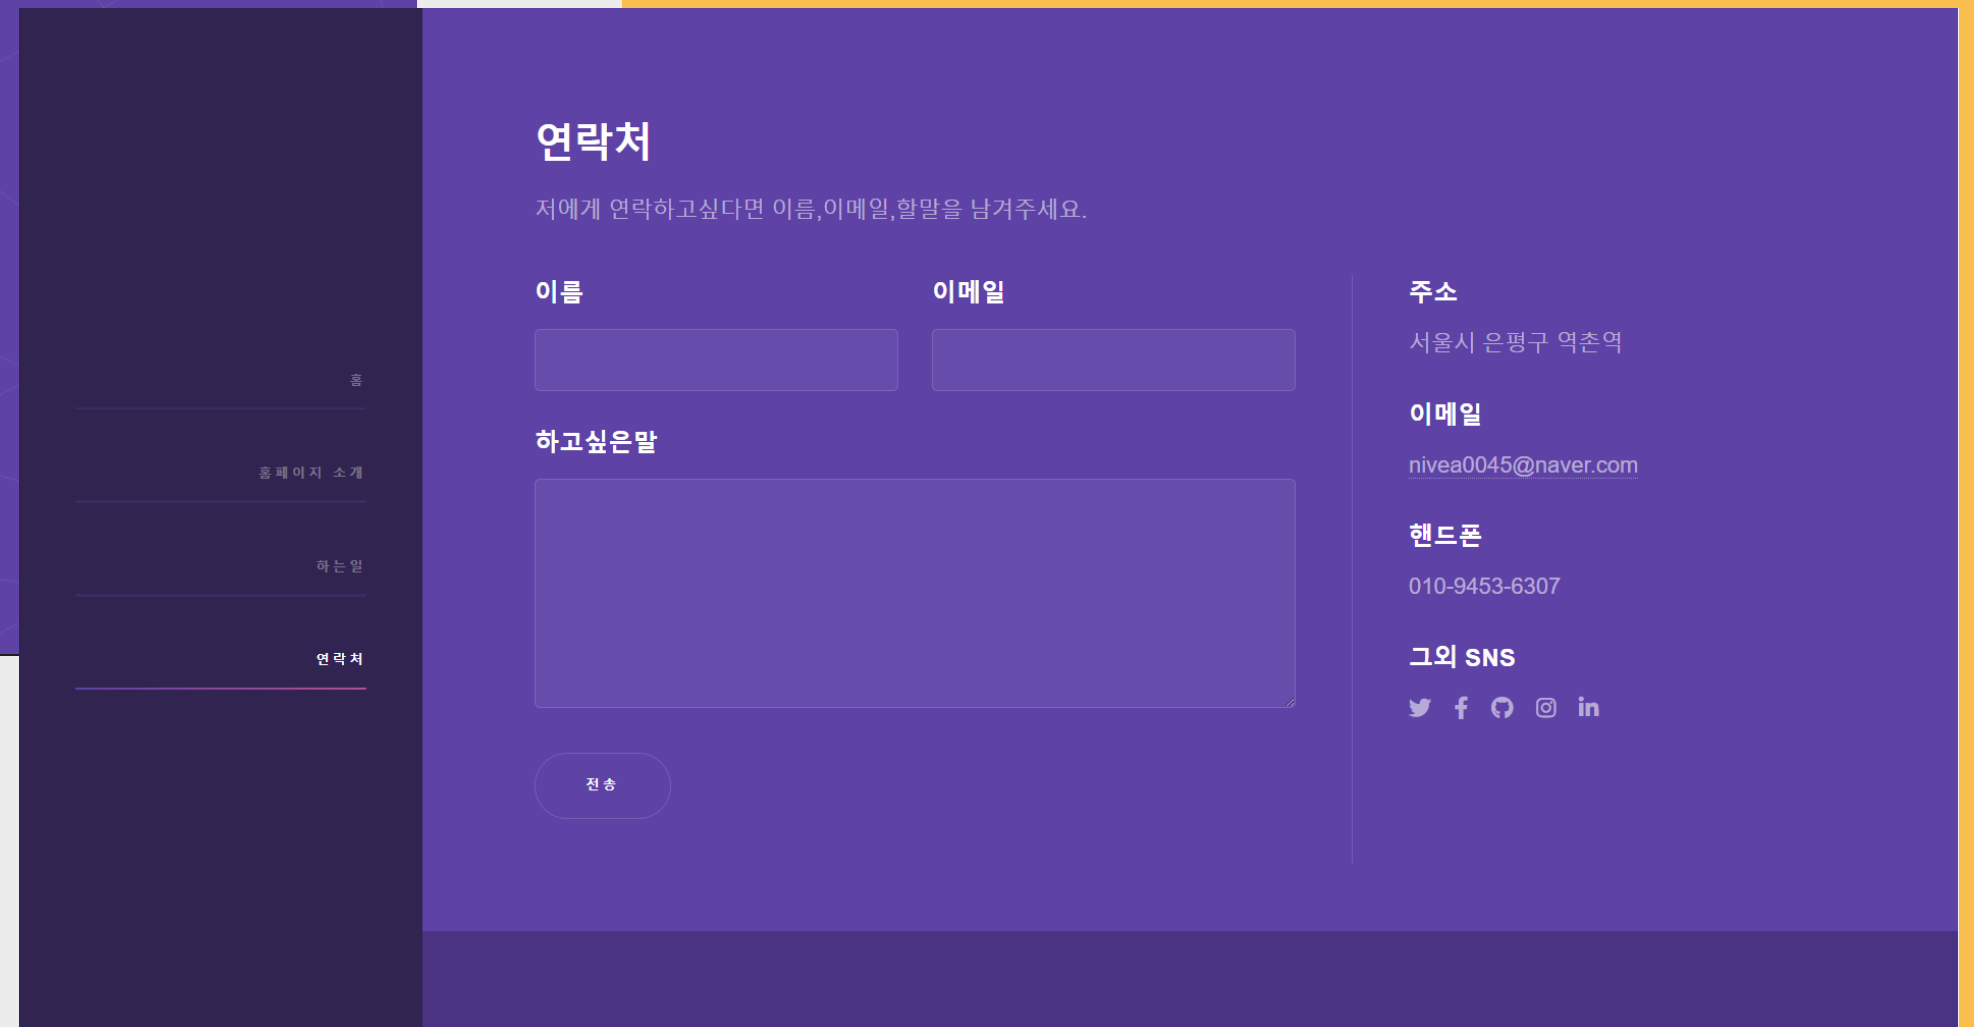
홈

홈페이지 소개

하는일

연락처

# 연락처

저에게 연락하고싶다면 이름,이메일,할말을 남겨주세요.

이름

이메일

하고싶은말

전송

주소

서울시 은평구 역촌역

이메일

nivea0045@naver.com

핸드폰

010-9453-6307

그외 SNS